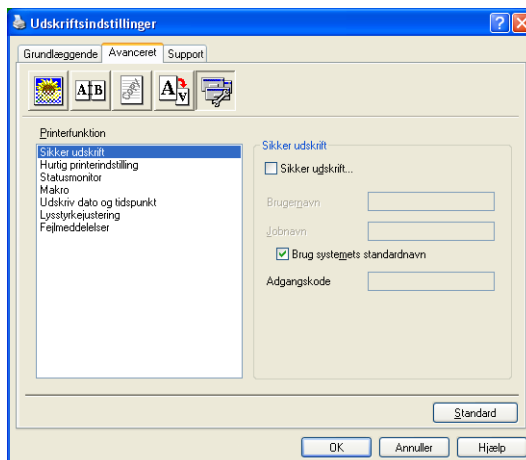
Udskriftsindstillinger

Grundlæggende | Avanceret | Support

Printerfunktion

Sikker udskrift
Hurtig printerindstilling
Statusmonitor
Makro
Udskriv dato og tidspunkt
Lysstyrkejustering
Fejlmeddelelser

Sikker udskrift

Sikker udskrift...

Brugernavn

Jobnavn

Brug systemets standardnavn

Adgangskode

Standard

OK | Annuller | Hjælp